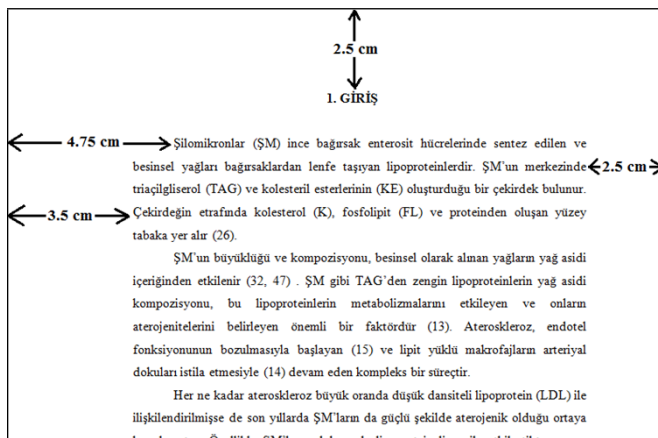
2.5 cm

1. GİRİŞ

4.75 cm

Şilomikronlar (ŞM) ince bağırsak enterosit hücrelerinde sentez edilen ve besinsel yağları bağırsaklardan lenfe taşıyan lipoproteinlerdir. ŞM'un merkezinde triaçilgliserol (TAG) ve kolesteril esterlerinin (KE) oluşturduğu bir çekirdek bulunur. Çekirdeğin etrafında kolesterol (K), fosfolipit (FL) ve proteinden oluşan yüzey tabaka yer alır (26).

2.5 cm

3.5 cm

ŞM'un büyüklüğü ve kompozisyonu, besinsel olarak alınan yağların yağ asidi içeriğinden etkilenir (32, 47) . ŞM gibi TAG'den zengin lipoproteinlerin yağ asidi kompozisyonu, bu lipoproteinlerin metabolizmalarını etkileyen ve onların aterojenitelerini belirleyen önemli bir faktördür (13). Ateroskleroz, endotel fonksiyonunun bozulmasıyla başlayan (15) ve lipit yüklü makrofajların arteriyal dokuları istila etmesiyle (14) devam eden kompleks bir süreçtir.

Her ne kadar ateroskleroz büyük oranda düşük dansiteli lipoprotein (LDL) ile ilişkilendirilmişse de son yıllarda ŞM'ların da güçlü şekilde aterojenik olduğu ortaya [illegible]